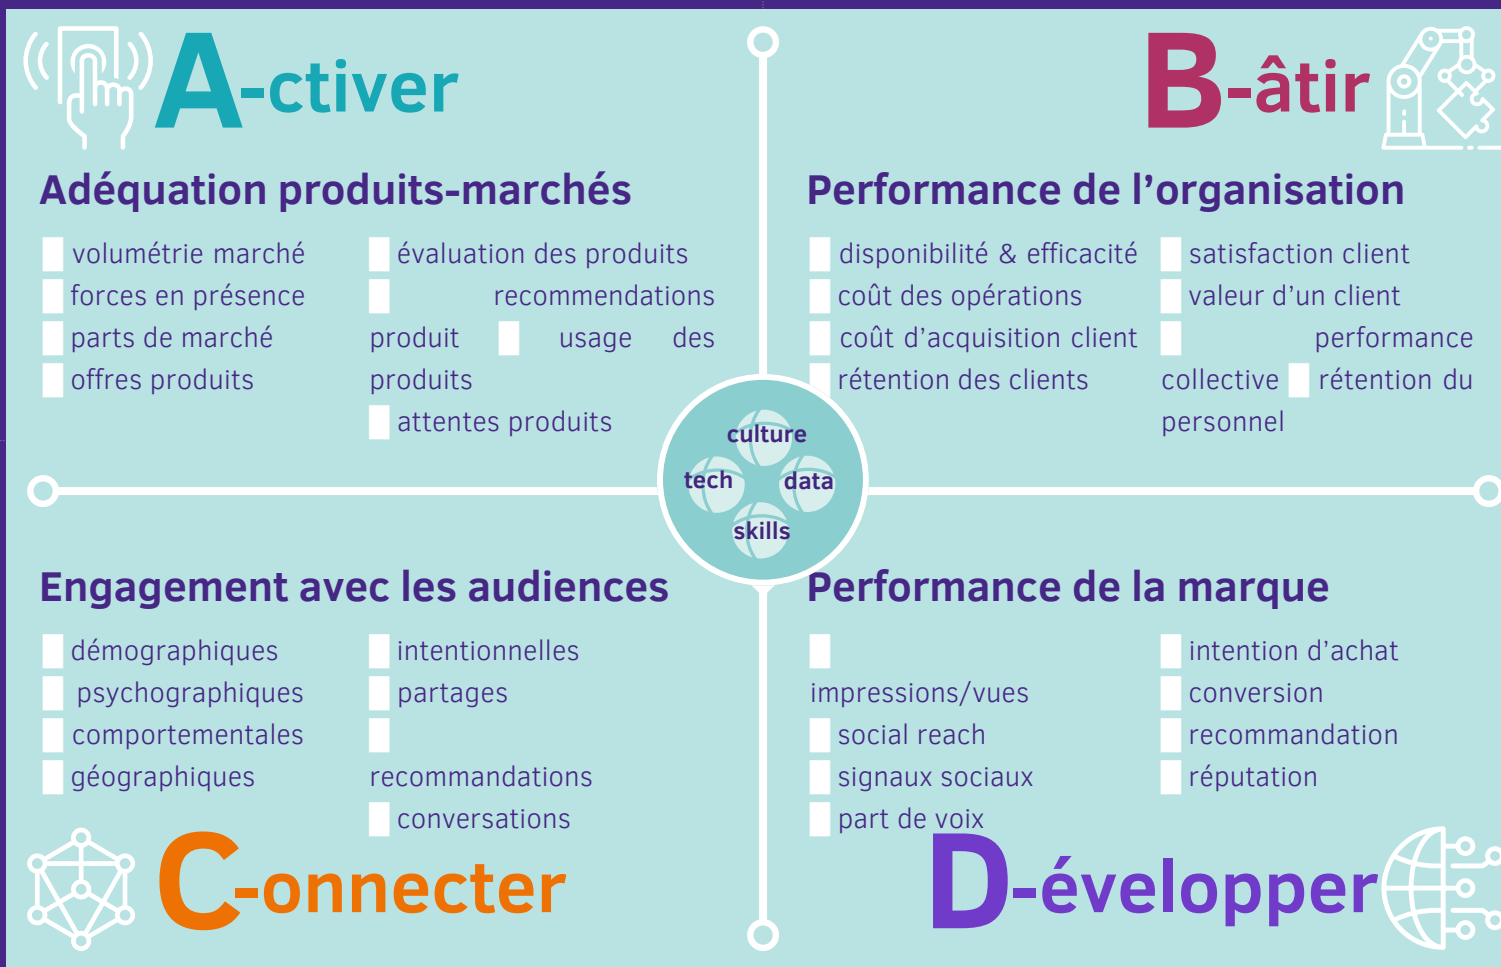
A-ctiver

B-âtir

Adéquation produits-marchés

volumétrie marché
forces en présence
parts de marché
offres produits

évaluation des produits
recommendations produit
usage des produits
attentes produits

Performance de l'organisation

disponibilité & efficacité
coût des opérations
coût d'acquisition client
rétention des clients

satisfaction client
valeur d'un client
performance collective
rétention du personnel

culture
tech
data
skills

Engagement avec les audiences

démographiques
psychographiques
comportementales
géographiques

intentionnelles
partages
recommandations
conversations

Performance de la marque

impressions/vues
social reach
signaux sociaux
part de voix

intention d'achat
conversion
recommandation
réputation

C-onnecter

D-évelopper